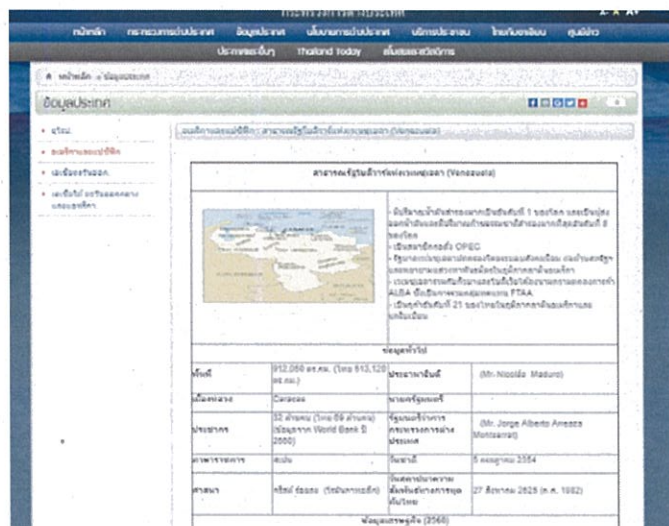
กระทรวงการต่างประเทศ A- A A+

หน้าหลัก กระทรวงการต่างประเทศ ข้อมูลประเทศ นโยบายการต่างประเทศ บริการประชาชน ไทยกับอาเซียน ศูนย์ข่าว

ประกาศจัดซื้อจัดจ้าง Thailand Today ลิงก์ภายนอก

หน้าหลัก » ข้อมูลประเทศ

ข้อมูลประเทศ

ทวีป
อเมริกาและแปซิฟิก
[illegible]
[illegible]

อเมริกาและแปซิฟิก : สาธารณรัฐโบลิวาร์แห่งเวเนซุเอลา (Venezuela)

สาธารณรัฐโบลิวาร์แห่งเวเนซุเอลา (Venezuela)

- มีปริมาณน้ำมันสำรองมากเป็นอันดับที่ 1 ของโลก และเป็นผู้ส่งออกน้ำมันและผลิตภัณฑ์ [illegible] อันดับที่ 8 ของโลก
- เป็นสมาชิกองค์กร OPEC
- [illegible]
- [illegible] FTAA
- เป็นคู่ค้าอันดับที่ 21 ของไทย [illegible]

ข้อมูลทั่วไป

| | | | |
|---|---|---|---|
| พื้นที่ | 912,050 ตร.กม. (ไทย 513,120 ตร.กม.) | ประธานาธิบดี | (Mr. Nicolás Maduro) |
| เมืองหลวง | Caracas | นายกรัฐมนตรี | |
| ประชากร | 32 ล้านคน (ไทย 69 ล้านคน) (ข้อมูลจาก World Bank ปี 2560) | รัฐมนตรีว่าการกระทรวงการต่างประเทศ | (Mr. Jorge Alberto Arreaza Montserrat) |
| ภาษาราชการ | สเปน | วันชาติ | 5 กรกฎาคม 2354 |
| ศาสนา | คริสต์ ร้อยละ (โรมันคาทอลิก) | วันสถาปนาความสัมพันธ์ทางการทูตกับไทย | 27 สิงหาคม 2525 (ค.ศ. 1982) |

ข้อมูลเศรษฐกิจ (2560)